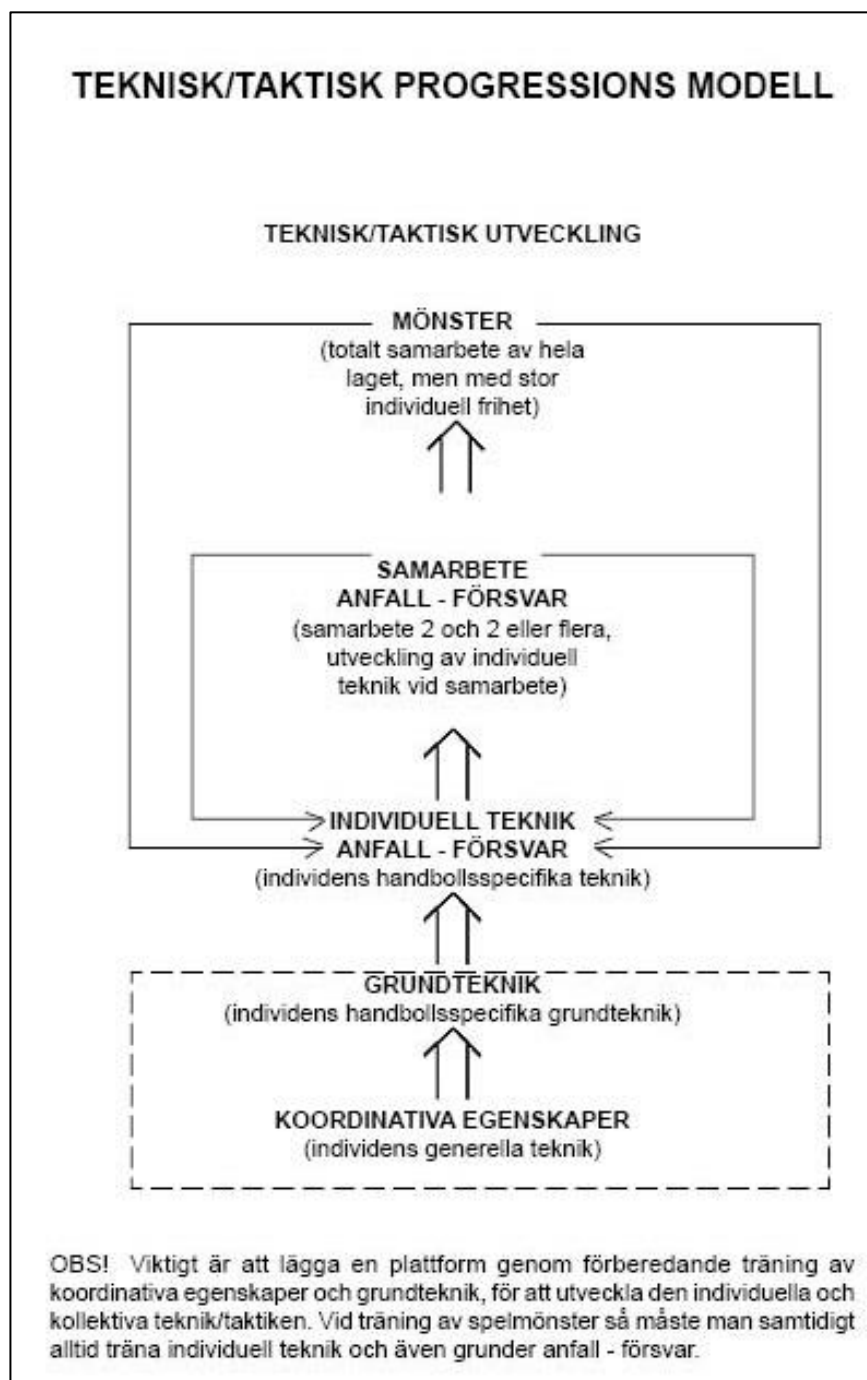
TEKNISK/TAKTISK PROGRESSIONS MODELL

TEKNISK/TAKTISK UTVECKLING

MÖNSTER
(totalt samarbete av hela laget, men med stor individuell frihet)

SAMARBETE
ANFALL - FÖRSVAR
(samarbete 2 och 2 eller flera, utveckling av individuell teknik vid samarbete)

INDIVIDUELL TEKNIK
ANFALL - FÖRSVAR
(individens handbollsspecifika teknik)

GRUNDTEKNIK
(individens handbollsspecifika grundteknik)

KOORDINATIVA EGENSKAPER
(individens generella teknik)

OBS! Viktigt är att lägga en plattform genom förberedande träning av koordinativa egenskaper och grundteknik, för att utveckla den individuella och kollektiva teknik/taktiken. Vid träning av spelmönster så måste man samtidigt alltid träna individuell teknik och även grunder anfall - försvar.